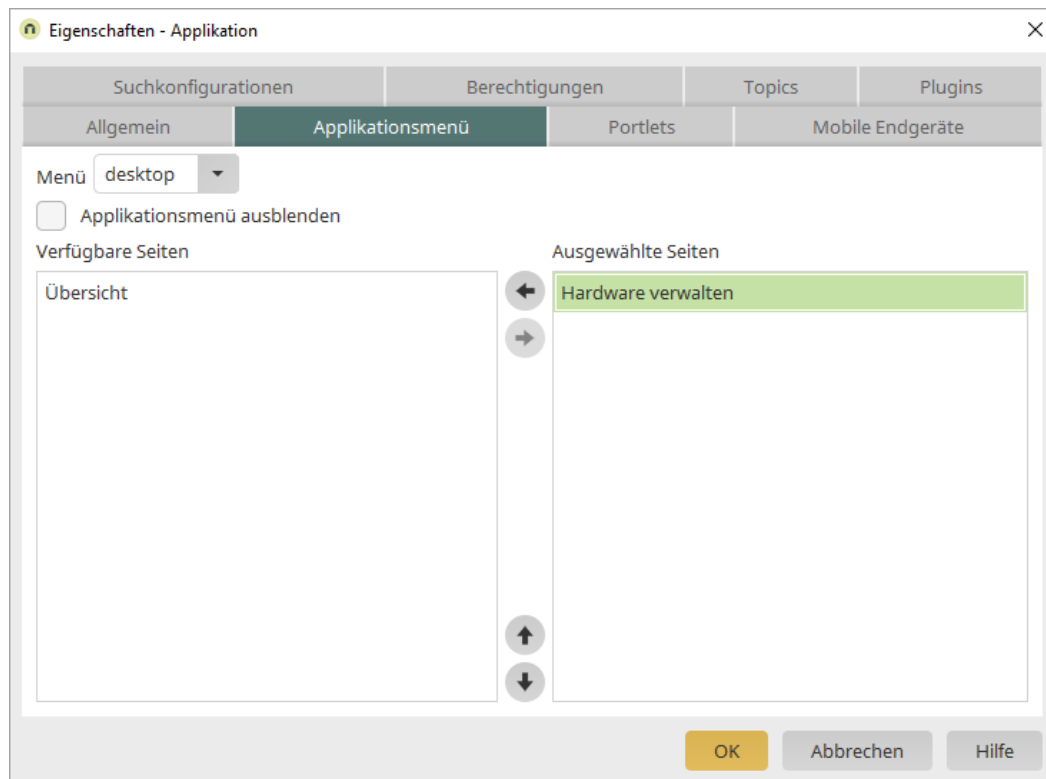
Eigenschaften - Applikation

Suchkonfigurationen
Berechtigungen
Topics
Plugins
Allgemein
Applikationsmenü
Portlets
Mobile Endgeräte

Menü desktop

Applikationsmenü ausblenden

Verfügbare Seiten

Übersicht

Ausgewählte Seiten

Hardware verwalten

OK
Abbrechen
Hilfe